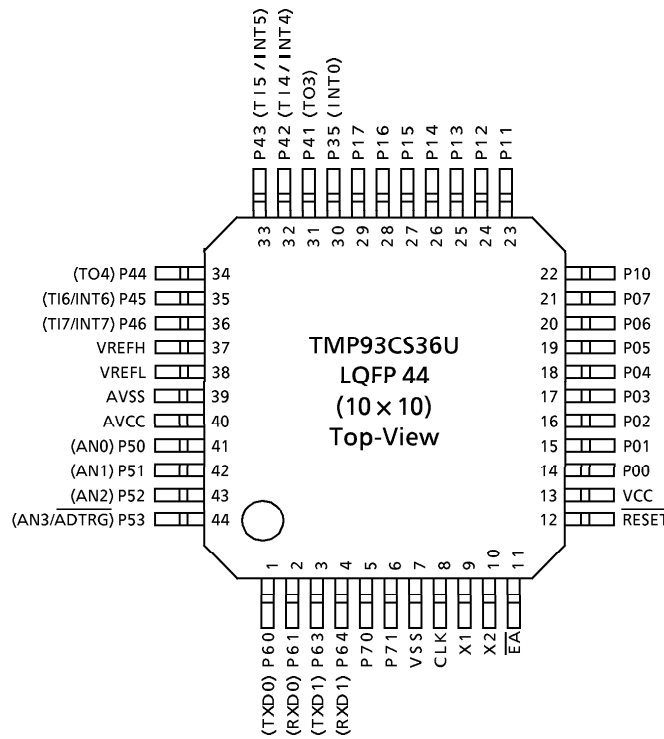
P43 (TI5 / INT5)
P42 (TI4 / INT4)
P41 (TO3)
P35 (INT0)
P17
P16
P15
P14
P13
P12
P11

33 32 31 30 29 28 27 26 25 24 23

(TO4) P44 34
(TI6/INT6) P45 35
(TI7/INT7) P46 36
VREFH 37
VREFL 38
AVSS 39
AVCC 40
(AN0) P50 41
(AN1) P51 42
(AN2) P52 43
(AN3/$\overline{ADTRG}$) P53 44

TMP93CS36U
LQFP 44
$(10 \times 10)$
Top-View

22 P10
21 P07
20 P06
19 P05
18 P04
17 P03
16 P02
15 P01
14 P00
13 VCC
12 $\overline{RESET}$

1 2 3 4 5 6 7 8 9 10 11

(TXD0) P60
(RXD0) P61
(TXD1) P63
(RXD1) P64
P70
P71
VSS
CLK
X1
X2
$\overline{EA}$